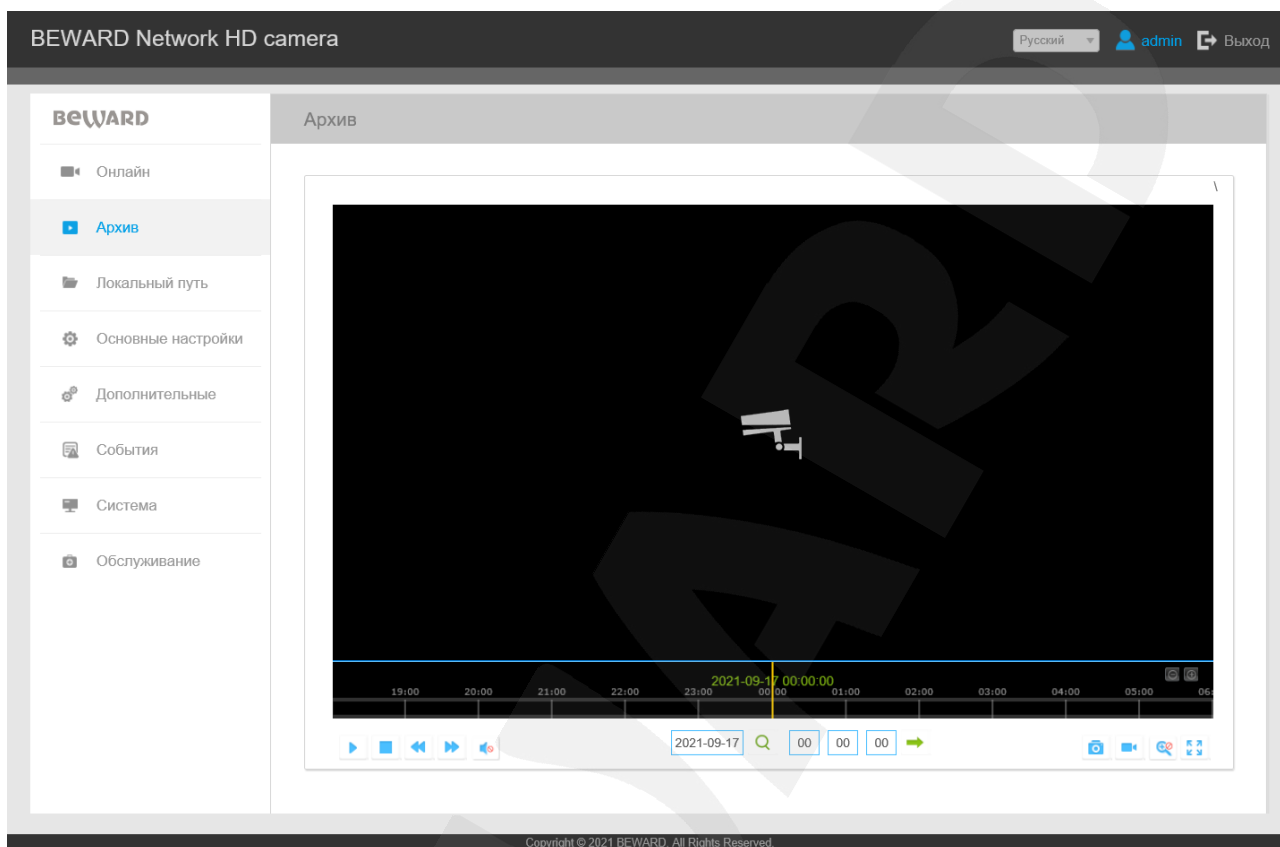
BEWARD Network HD camera

Русский

admin

Выход

BEWARD

Онлайн

Архив

Локальный путь

Основные настройки

Дополнительные

События

Система

Обслуживание

Архив

2021-09-17 00:00:00

19:00 20:00 21:00 22:00 23:00 00:00 01:00 02:00 03:00 04:00 05:00 06:

2021-09-17 00 00 00

Copyright © 2021 BEWARD. All Rights Reserved.